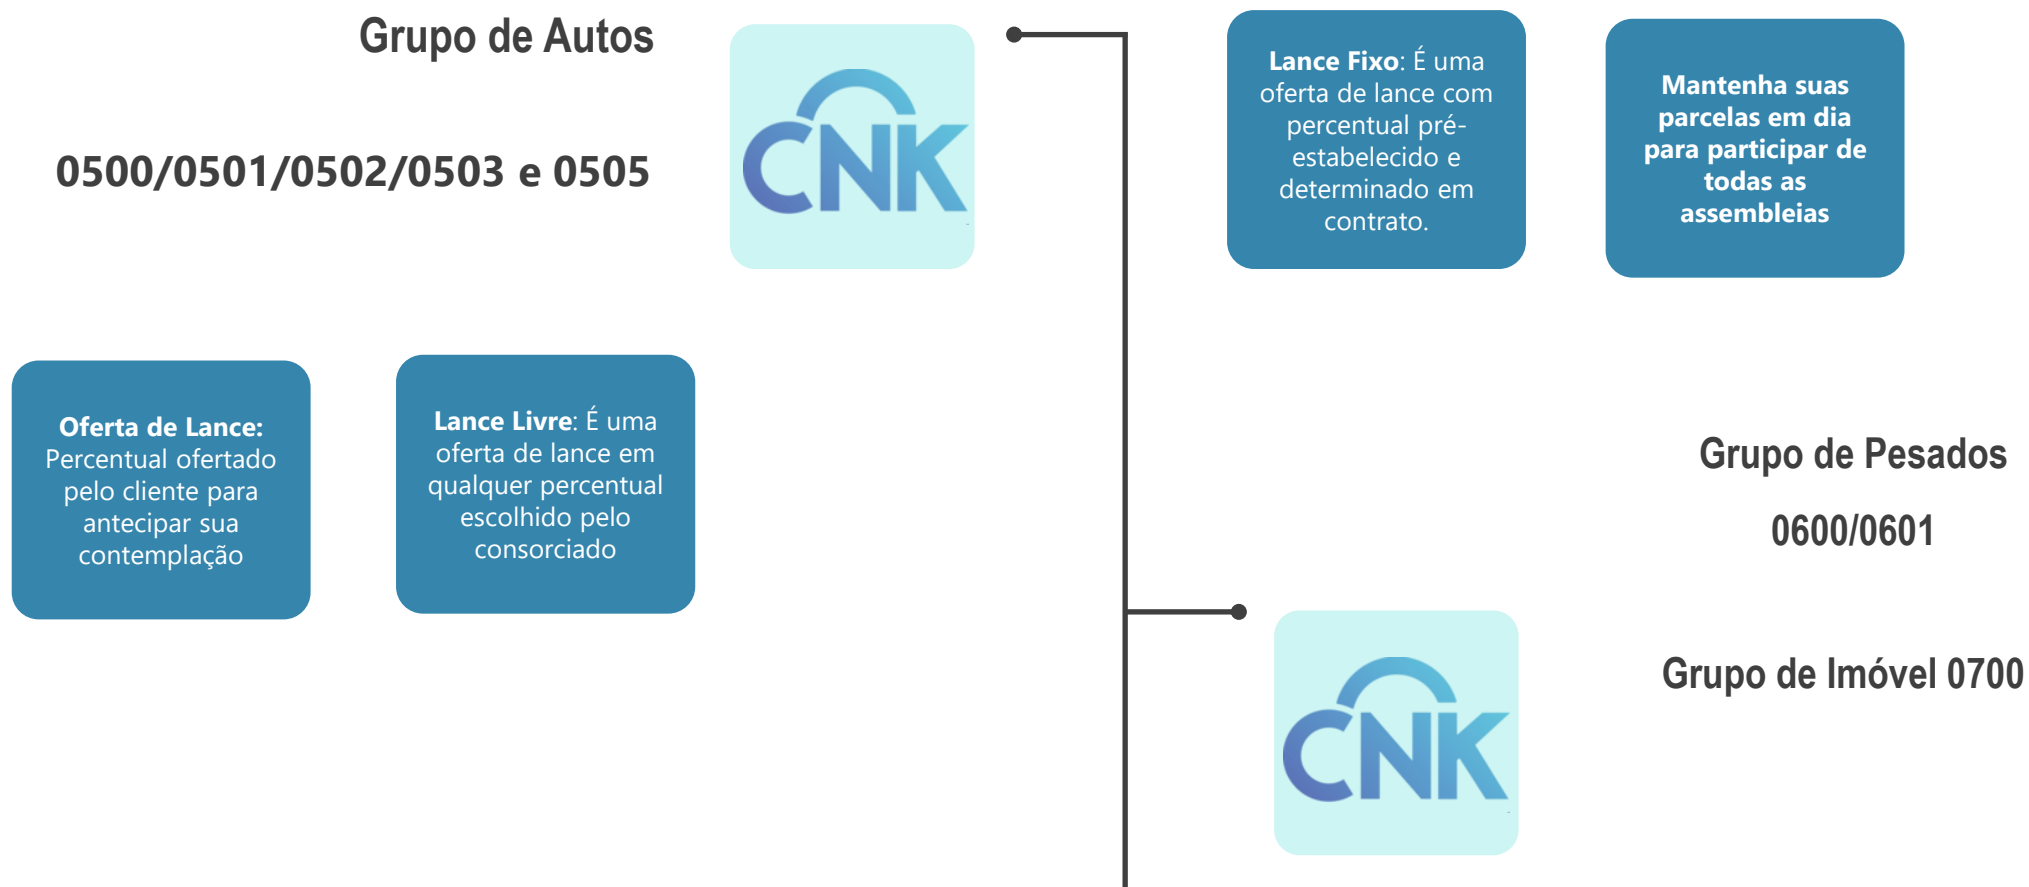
Grupo de Autos

0500/0501/0502/0503 e 0505

CNK

Lance Fixo: É uma oferta de lance com percentual pré-estabelecido e determinado em contrato.

Mantenha suas parcelas em dia para participar de todas as assembleias

Oferta de Lance: Percentual ofertado pelo cliente para antecipar sua contemplação

Lance Livre: É uma oferta de lance em qualquer percentual escolhido pelo consorciado

Grupo de Pesados

0600/0601

CNK

Grupo de Imóvel 0700